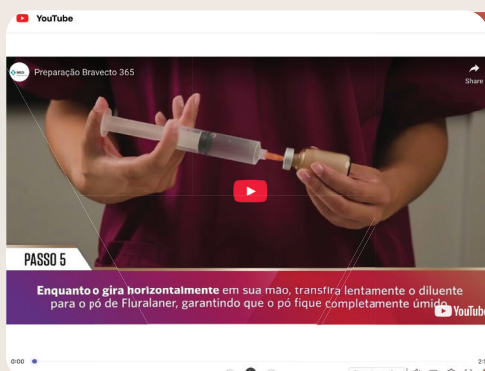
YouTube

Preparação Bravecto 365

Share

PASSO 5

Enquanto o gira horizontalmente em sua mão, transfira lentamente o diluente para o pó de Fluralaner, garantindo que o pó fique completamente úmido.

YouTube

0:00

2:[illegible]